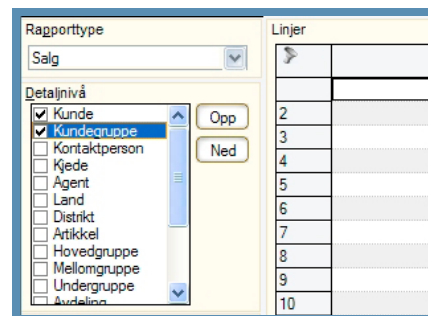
Rapporttype
Salg
Detaljnivå
☑ Kunde
☑ Kundegruppe
☐ Kontaktperson
☐ Kjede
☐ Agent
☐ Land
☐ Distrikt
☐ Artikkel
☐ Hovedgruppe
☐ Mellomgruppe
☐ Undergruppe
☐ Avdeling
Opp
Ned
Linjer

| |
|---|
| |
| 2 |
| 3 |
| 4 |
| 5 |
| 6 |
| 7 |
| 8 |
| 9 |
| 10 |